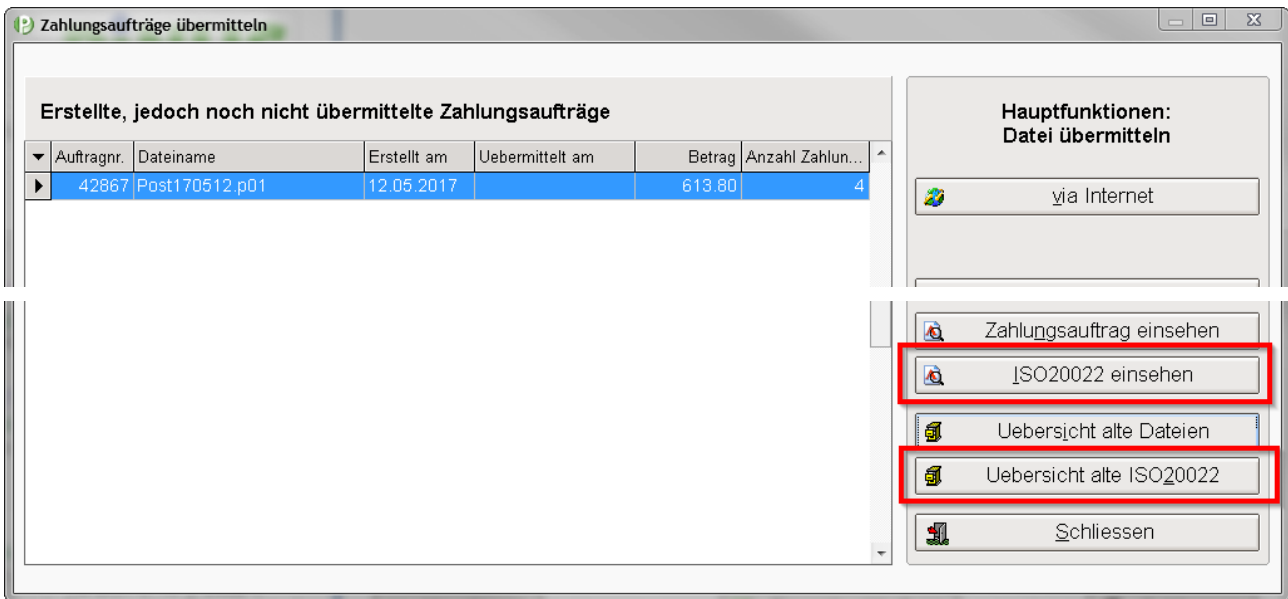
Zahlungsaufträge übermitteln

Erstellte, jedoch noch nicht übermittelte Zahlungsaufträge

| Auftragnr. | Dateiname | Erstellt am | Uebermittelt am | Betrag | Anzahl Zahlun... |
|---|---|---|---|---|---|
| 42867 | Post170512.p01 | 12.05.2017 | | 613.80 | 4 |

Hauptfunktionen:
Datei übermitteln

via Internet

Zahlungsauftrag einsehen

ISO20022 einsehen

Uebersicht alte Dateien

Uebersicht alte ISO20022

Schliessen